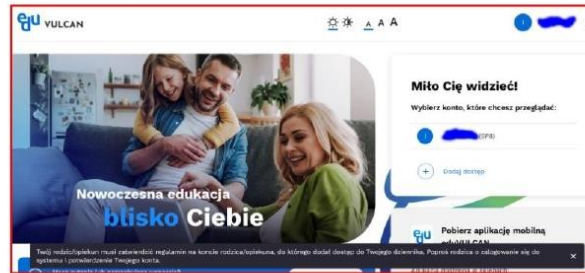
edu VULCAN

A A A

Miło Cię widzieć!

Wybierz konto, które chcesz przeglądać:

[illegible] (SP8)

Dodaj dostęp

Nowoczesna edukacja blisko Ciebie

edu Pobierz aplikację mobilną eduVULCAN

Twój rodzic/opiekun musi zatwierdzić regulamin na koncie rodzica/opiekuna, do którego dodał dostęp do Twojego dziennika. Poproś rodzica o zalogowanie się do systemu i potwierdzenie Twojego konta.

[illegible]